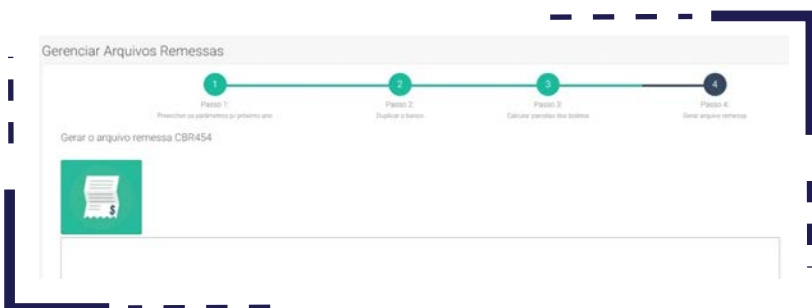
Gerenciar Arquivos Remessas

1
Passo 1:
Preencher os parâmetros p/ próximo ano

2
Passo 2:
Duplicar o banco

3
Passo 3:
Calcular parcelas dos boletos

4
Passo 4:
Gerar arquivo remessa

Gerar o arquivo remessa CBR454

$